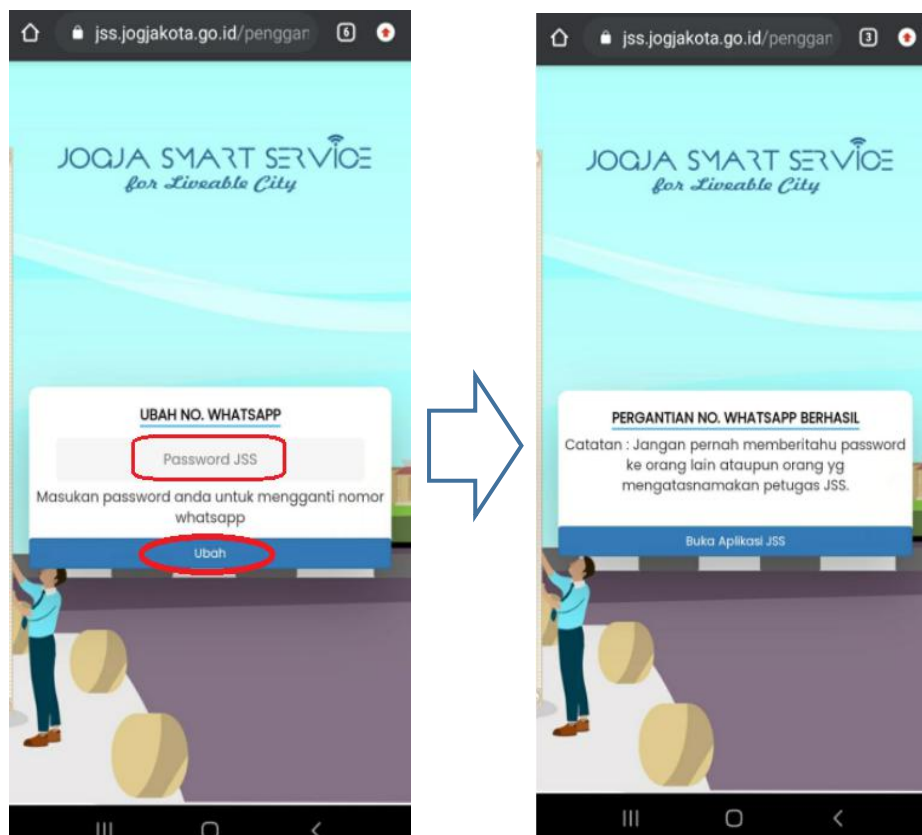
jss.jogjakota.go.id/penggan

6

JOGJA SMART SERVICE
for Liveable City

UBAH NO. WHATSAPP

Password JSS

Masukan password anda untuk mengganti nomor whatsapp

Ubah

jss.jogjakota.go.id/penggan

3

JOGJA SMART SERVICE
for Liveable City

PERGANTIAN NO. WHATSAPP BERHASIL

Catatan : Jangan pernah memberitahu password ke orang lain ataupun orang yg mengatasnamakan petugas JSS.

Buka Aplikasi JSS